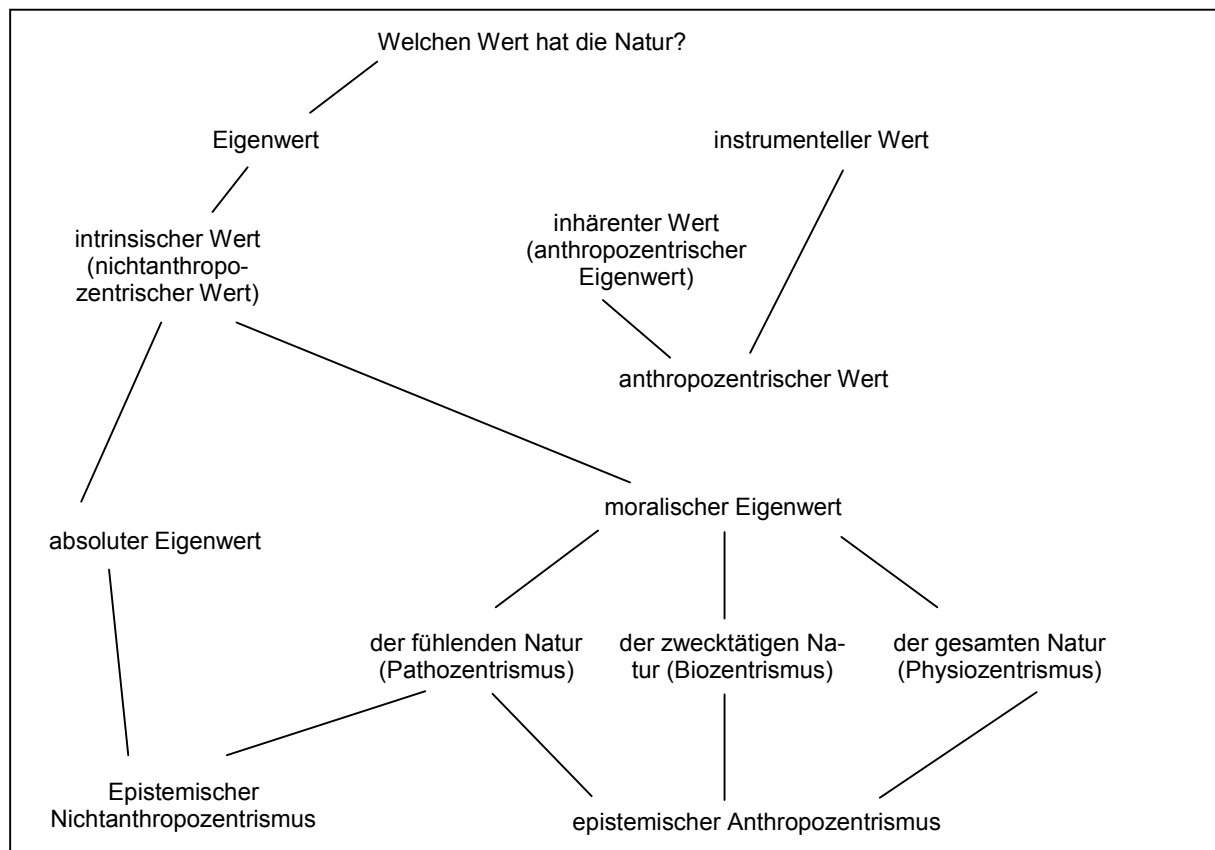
Welchen Wert hat die Natur?

Eigenwert

instrumenteller Wert

intrinsischer Wert (nichtanthropozentrischer Wert)

inhärenter Wert (anthropozentrischer Eigenwert)

anthropozentrischer Wert

absoluter Eigenwert

moralischer Eigenwert

der fühlenden Natur (Pathozentrismus)

der zwecktätigen Natur (Biozentrismus)

der gesamten Natur (Physiozentrismus)

Epistemischer Nichtanthropozentrismus

epistemischer Anthropozentrismus